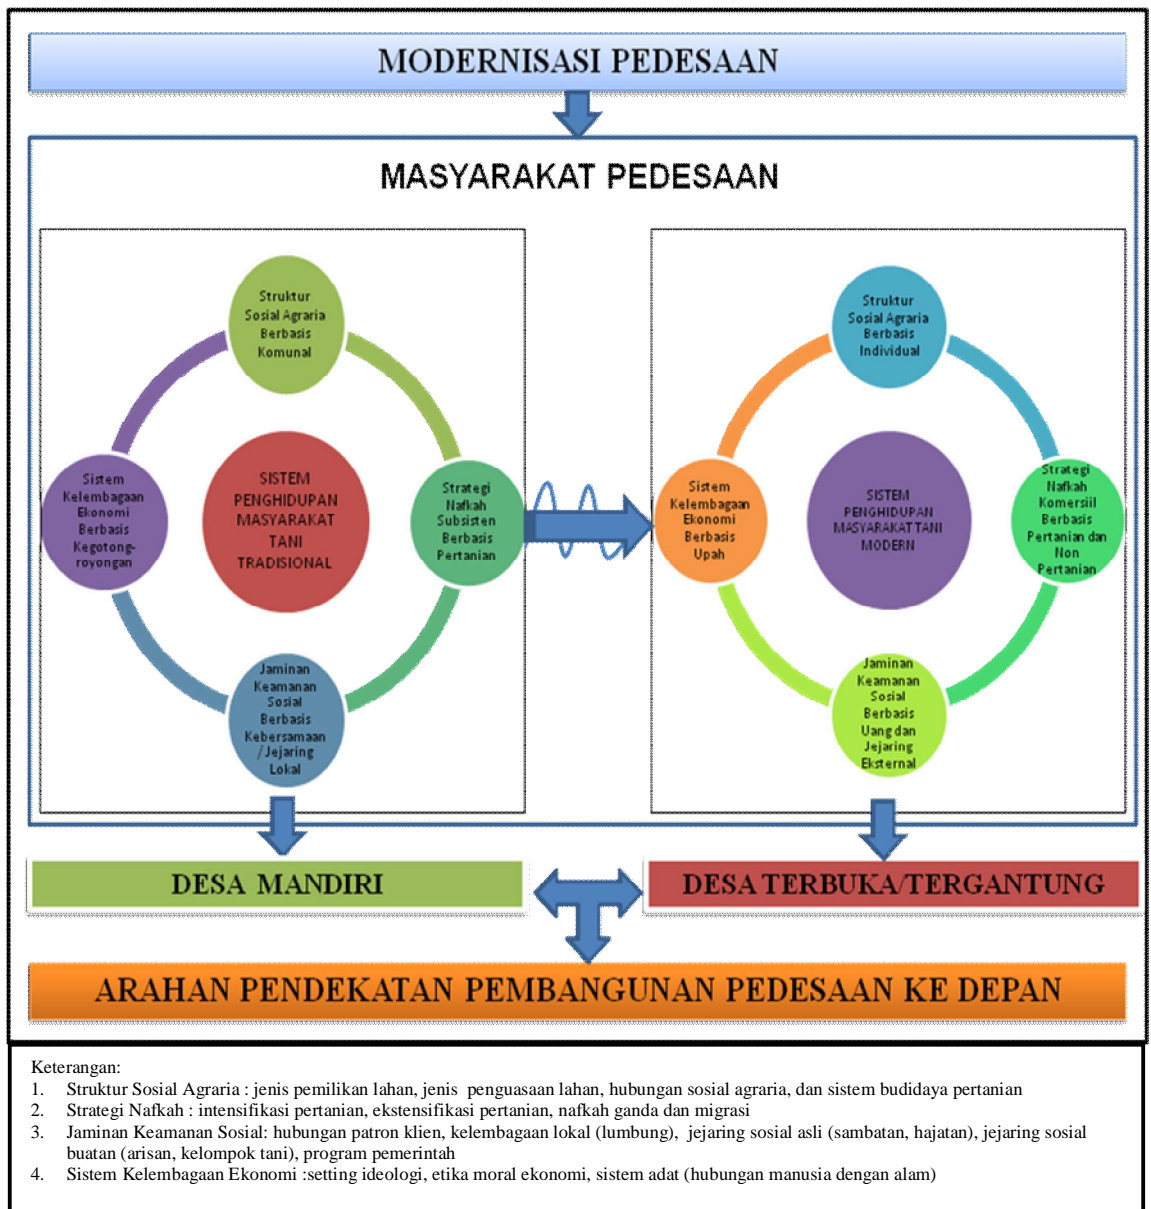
MODERNISASI PEDESAAN

MASYARAKAT PEDESAAN

Struktur Sosial Agraria Berbasis Komunal

Sistem Kelembagaan Ekonomi Berbasis Kegotong-royongan

SISTEM PENGHIDUPAN MASYARAKAT TANI TRADISIONAL

Strategi Nafkah Subsisten Berbasis Pertanian

Jaminan Keamanan Sosial Berbasis Kebersamaan /Jejaring Lokal

Struktur Sosial Agraria Berbasis Individual

Sistem Kelembagaan Ekonomi Berbasis Upah

SISTEM PENGHIDUPAN MASYARAKAT TANI MODERN

Strategi Nafkah Komersiil Berbasis Pertanian dan Non Pertanian

Jaminan Keamanan Sosial Berbasis Uang dan Jejaring Eksternal

DESA MANDIRI

DESA TERBUKA/TERGANTUNG

ARAHAN PENDEKATAN PEMBANGUNAN PEDESAAN KE DEPAN

Keterangan:
1. Struktur Sosial Agraria : jenis pemilikan lahan, jenis penguasaan lahan, hubungan sosial agraria, dan sistem budidaya pertanian
2. Strategi Nafkah : intensifikasi pertanian, ekstensifikasi pertanian, nafkah ganda dan migrasi
3. Jaminan Keamanan Sosial: hubungan patron klien, kelembagaan lokal (lumbung), jejaring sosial asli (sambatan, hajatan), jejaring sosial buatan (arisan, kelompok tani), program pemerintah
4. Sistem Kelembagaan Ekonomi :setting ideologi, etika moral ekonomi, sistem adat (hubungan manusia dengan alam)